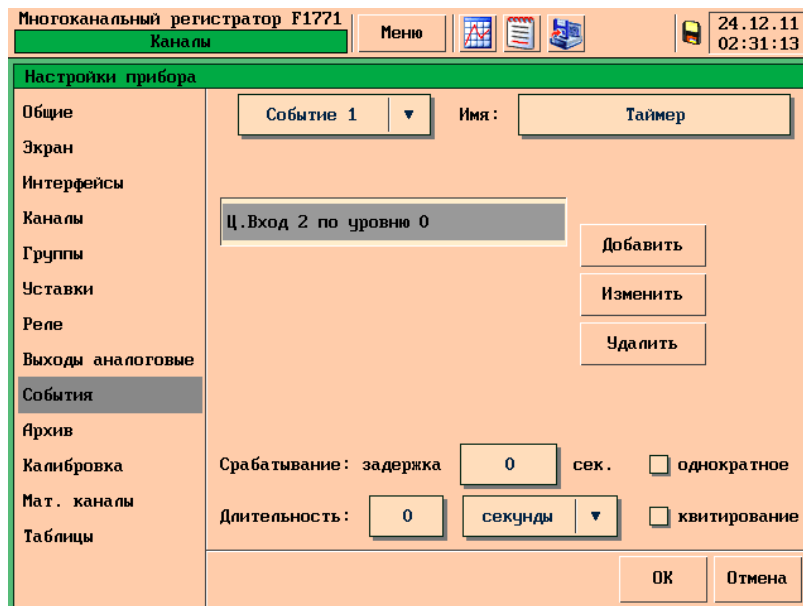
Многоканальный регистратор F1771
Каналы

Меню

24.12.11
02:31:13

Настройки прибора

Общие
Экран
Интерфейсы
Каналы
Группы
Уставки
Реле
Выходы аналоговые
События
Архив
Калибровка
Мат. каналы
Таблицы

Событие 1 ▼

Имя:

Таймер

Ц.Вход 2 по уровню 0

Добавить

Изменить

Удалить

Срабатывание: задержка

0

сек.

однократное

Длительность:

0

секунды ▼

квитирование

ОК

Отмена